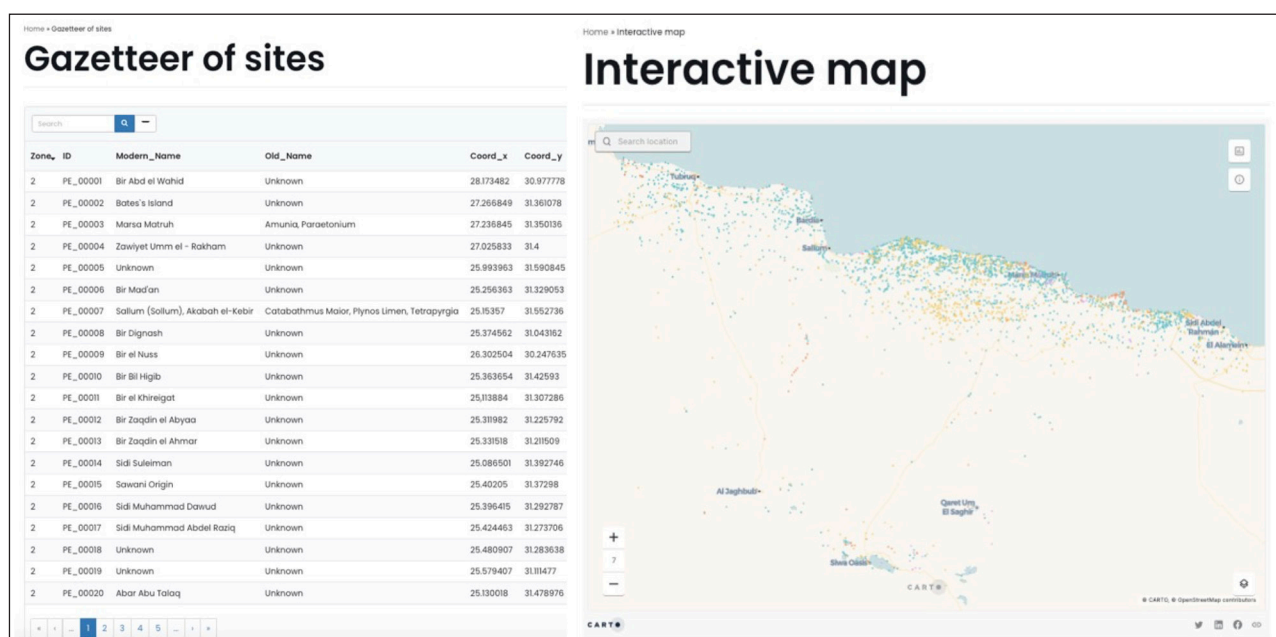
Home » Gazetteer of sites

# Gazetteer of sites

Search

| Zone | ID | Modern_Name | Old_Name | Coord_x | Coord_y |
|---|---|---|---|---|---|
| 2 | PE_00001 | Bir Abd el Wahid | Unknown | 28.173482 | 30.977778 |
| 2 | PE_00002 | Bates's Island | Unknown | 27.266849 | 31.361078 |
| 2 | PE_00003 | Marsa Matruh | Amunia, Paraetonium | 27.236845 | 31.350136 |
| 2 | PE_00004 | Zawiyet Umm el - Rakham | Unknown | 27.025833 | 31.4 |
| 2 | PE_00005 | Unknown | Unknown | 25.993963 | 31.590845 |
| 2 | PE_00006 | Bir Mad'an | Unknown | 25.256363 | 31.329053 |
| 2 | PE_00007 | Sallum (Sollum), Akabah el-Kebir | Catabathmus Maior, Plynos Limen, Tetrapyrgia | 25.15357 | 31.552736 |
| 2 | PE_00008 | Bir Dignash | Unknown | 25.374562 | 31.043162 |
| 2 | PE_00009 | Bir el Nuss | Unknown | 26.302504 | 30.247635 |
| 2 | PE_00010 | Bir Bil Higib | Unknown | 25.363654 | 31.42593 |
| 2 | PE_00011 | Bir el Khireigat | Unknown | 25.113884 | 31.307286 |
| 2 | PE_00012 | Bir Zaqdin el Abyaa | Unknown | 25.311982 | 31.225792 |
| 2 | PE_00013 | Bir Zaqdin el Ahmar | Unknown | 25.331518 | 31.211509 |
| 2 | PE_00014 | Sidi Suleiman | Unknown | 25.086501 | 31.392746 |
| 2 | PE_00015 | Sawani Origin | Unknown | 25.40205 | 31.37298 |
| 2 | PE_00016 | Sidi Muhammad Dawud | Unknown | 25.396415 | 31.292787 |
| 2 | PE_00017 | Sidi Muhammad Abdel Raziq | Unknown | 25.424463 | 31.273706 |
| 2 | PE_00018 | Unknown | Unknown | 25.480907 | 31.283638 |
| 2 | PE_00019 | Unknown | Unknown | 25.579407 | 31.111477 |
| 2 | PE_00020 | Abar Abu Talaq | Unknown | 25.130018 | 31.478976 |

« ‹ … 1 2 3 4 5 … › »

Home » Interactive map

# Interactive map

Search location

Tubruq
Bardia
Sallum
Marsa Matruh
Sidi Abdel Rahman
El Alamein
Al Jaghbub
Qaret Um El Saghir
Siwa Oasis

+
7
−

CARTO

© CARTO, © OpenStreetMap contributors

CARTO